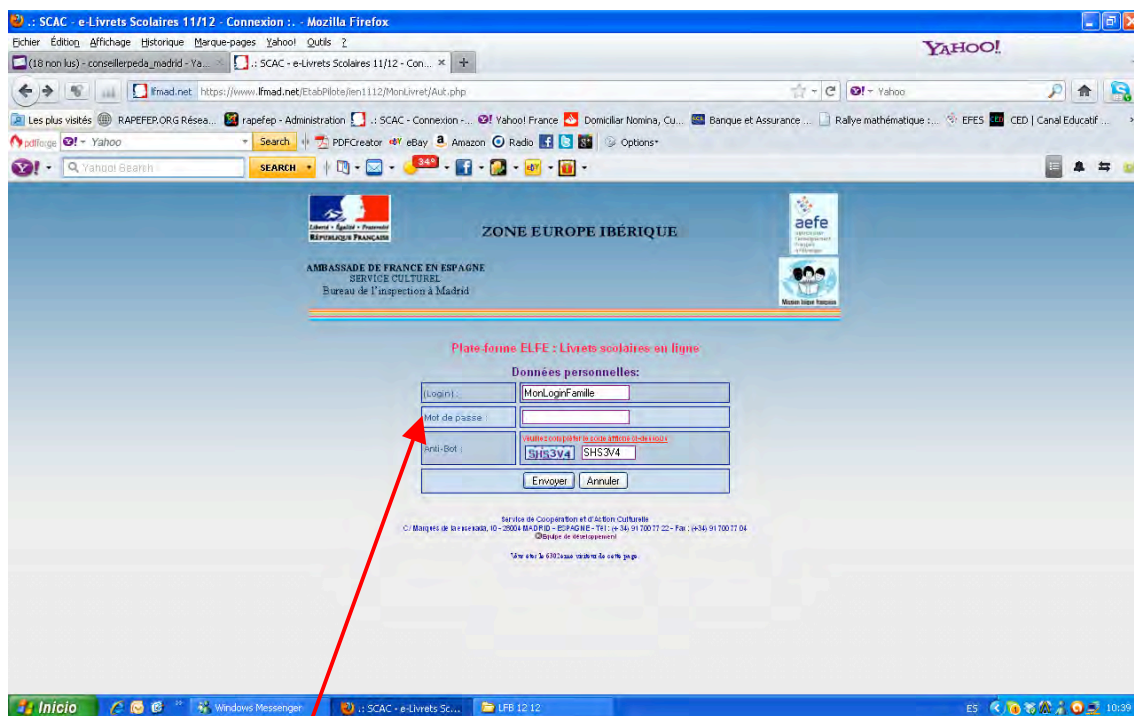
.: SCAC - e-Livrets Scolaires 11/12 - Connexion :. - Mozilla Firefox

Fichier Édition Affichage Historique Marque-pages Yahoo! Outils ?

YAHOO!

(18 non lus) - conseillerpeda_madrid - Ya... × .: SCAC - e-Livrets Scolaires 11/12 - Con... × +

lfmad.net https://www.lfmad.net/EtabPilote/ien1112/MonLivret/Aut.php

Yahoo

Les plus visités RAPEFEP.ORG Résea... rapefep - Administration .: SCAC - Connexion -... Yahoo! France Domiciliar Nomina, Cu... Banque et Assurance ... Rallye mathématique :... EFES CED | Canal Educatif ...

pdfforge Yahoo Search PDFCreator eBay Amazon Radio Options

Yahoo! Search SEARCH 34°

Liberté • Égalité • Fraternité RÉPUBLIQUE FRANÇAISE

ZONE EUROPE IBÉRIQUE

aefe

AMBASSADE DE FRANCE EN ESPAGNE
SERVICE CULTUREL
Bureau de l'inspection à Madrid

Mission laïque française

Plate-forme ELFE : Livrets scolaires en ligne

Données personnelles:

| (Login) : | MonLoginFamille |
|---|---|
| Mot de passe : | |
| Anti-Bot : | Veuillez compléter le code affiché ci-dessous SHS3V4 SHS3V4 |
| | Envoyer Annuler |

Service de Coopération et d'Action Culturelle
C/ Marqués de la ensenada, 10 - 28004 MADRID - ESPAGNE - Tél : (+34) 91 700 77 22 - Fax : (+34) 91 700 77 04
©Equipe de développement

*Vous êtes le 630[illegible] visiteur de cette page

Inicio Windows Messenger .: SCAC - e-Livrets Sc... LFB 12 12 ES 10:39